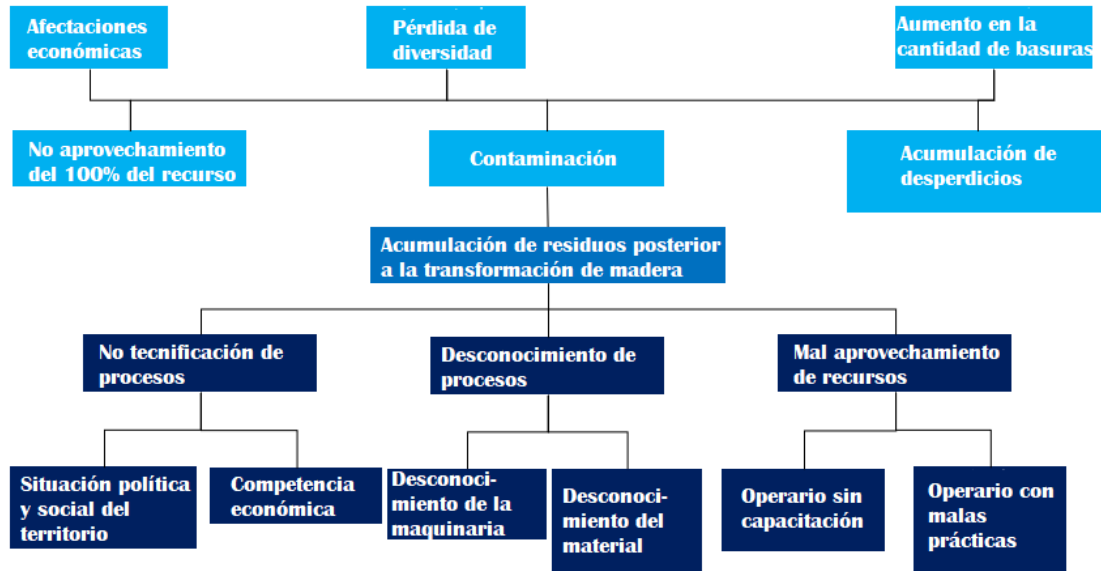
Afectaciones económicas

Pérdida de diversidad

Aumento en la cantidad de basuras

No aprovechamiento del 100% del recurso

Contaminación

Acumulación de desperdicios

Acumulación de residuos posterior a la transformación de madera

No tecnificación de procesos

Desconocimiento de procesos

Mal aprovechamiento de recursos

Situación política y social del territorio

Competencia económica

Desconocimiento de la maquinaria

Desconocimiento del material

Operario sin capacitación

Operario con malas prácticas